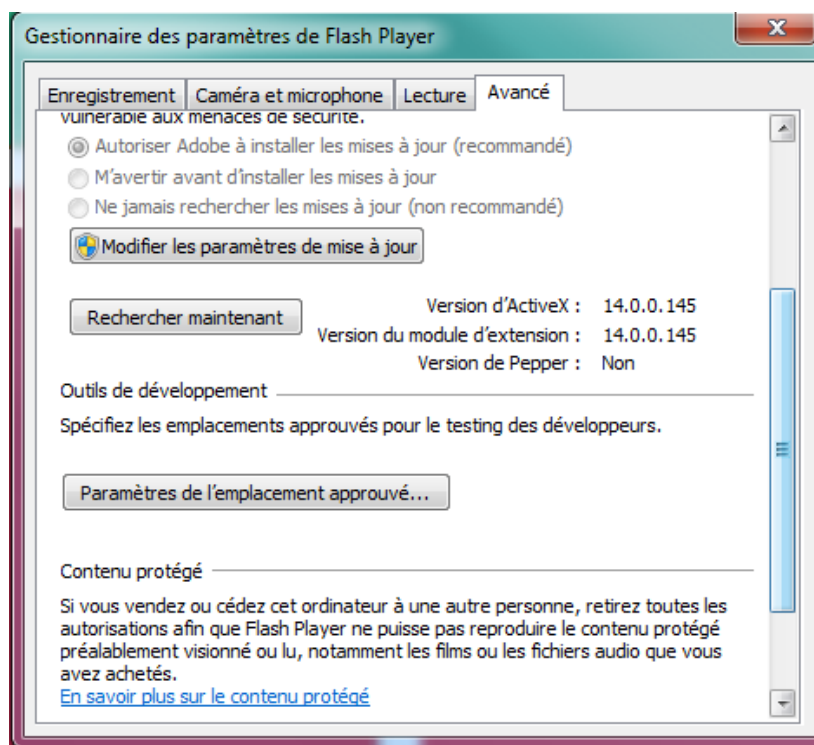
Gestionnaire des paramètres de Flash Player

x

Enregistrement | Caméra et microphone | Lecture | Avancé

vulnérable aux menaces de sécurité.

Autoriser Adobe à installer les mises à jour (recommandé)

M'avertir avant d'installer les mises à jour

Ne jamais rechercher les mises à jour (non recommandé)

Modifier les paramètres de mise à jour

Rechercher maintenant

Version d'ActiveX : 14.0.0.145
Version du module d'extension : 14.0.0.145
Version de Pepper : Non

Outils de développement

Spécifiez les emplacements approuvés pour le testing des développeurs.

Paramètres de l'emplacement approuvé...

Contenu protégé

Si vous vendez ou cédez cet ordinateur à une autre personne, retirez toutes les autorisations afin que Flash Player ne puisse pas reproduire le contenu protégé préalablement visionné ou lu, notamment les films ou les fichiers audio que vous avez achetés.

En savoir plus sur le contenu protégé